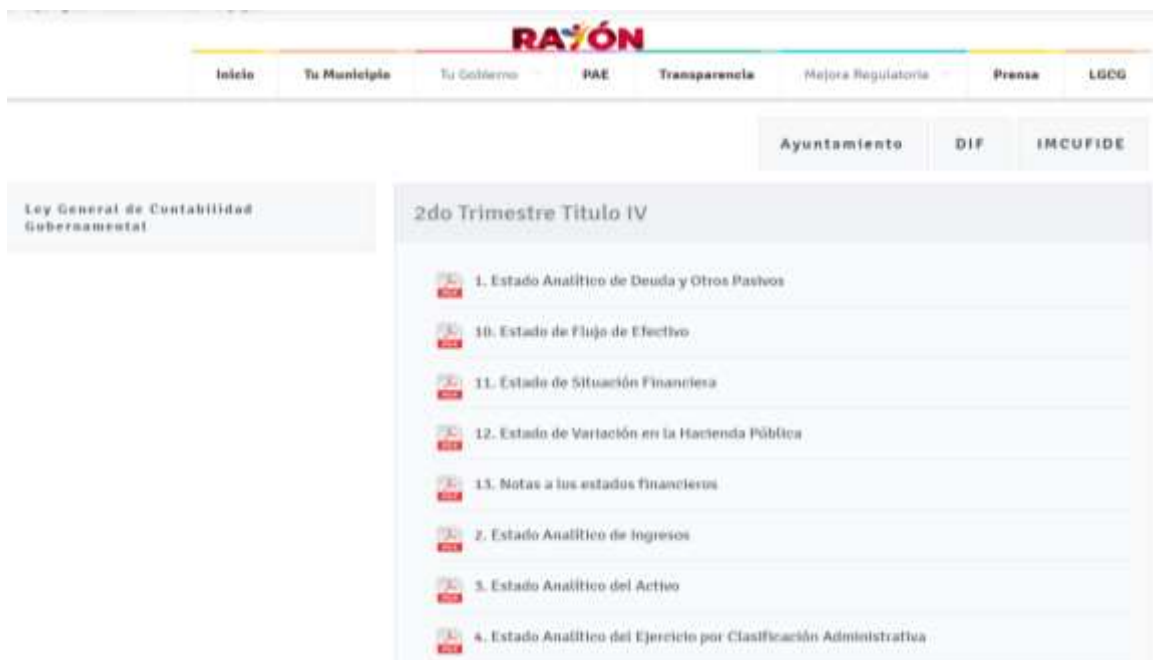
RAYÓN

Inicio | Tu Municipio | Tu Gobierno | PAE | Transparencia | Mejora Regulatoria | Prensa | LGCG

Ayuntamiento | DIF | IMCUFIDE

Ley General de Contabilidad Gubernamental

2do Trimestre Titulo IV

1. Estado Analítico de Deuda y Otros Pasivos

10. Estado de Flujo de Efectivo

11. Estado de Situación Financiera

12. Estado de Variación en la Hacienda Pública

13. Notas a los estados financieros

2. Estado Analítico de Ingresos

3. Estado Analítico del Activo

4. Estado Analítico del Ejercicio por Clasificación Administrativa